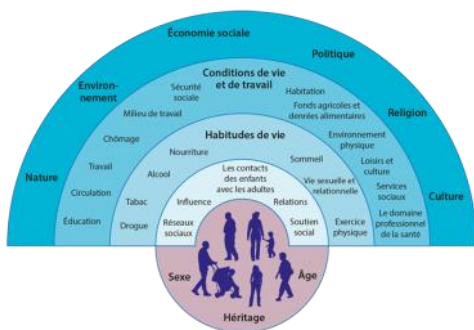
Économie sociale

Politique

Environnement

Religion

Nature

Culture

Conditions de vie et de travail

Sécurité sociale

Habitation

Milieu de travail

Fonds agricoles et denrées alimentaires

Chômage

Environnement physique

Travail

Loisirs et culture

Circulation

Services sociaux

Éducation

Le domaine professionnel de la santé

Habitudes de vie

Nourriture

Sommeil

Alcool

Vie sexuelle et relationnelle

Tabac

Exercice physique

Drogue

Les contacts des enfants avec les adultes

Influence

Relations

Réseaux sociaux

Soutien social

Sexe

Âge

Héritage